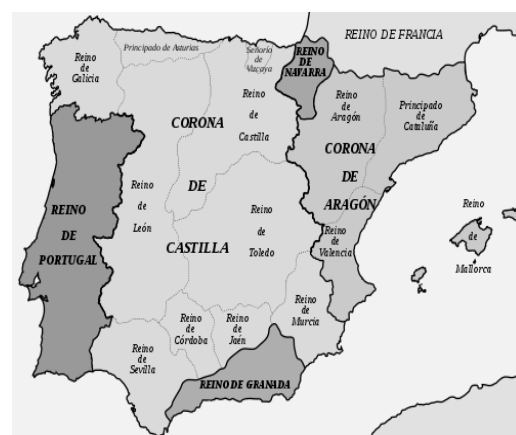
REINO DE FRANCIA

Reino de Galicia

Principado de Asturias

Señorío de Vizcaya

REINO DE NAVARRA

Reino de Castilla

CORONA DE CASTILLA

Reino de León

Reino de Toledo

Reino de Aragón

Principado de Cataluña

CORONA DE ARAGÓN

Reino de Valencia

Reino de Mallorca

REINO DE PORTUGAL

Reino de Murcia

Reino de Córdoba

Reino de Jaén

Reino de Sevilla

REINO DE GRANADA